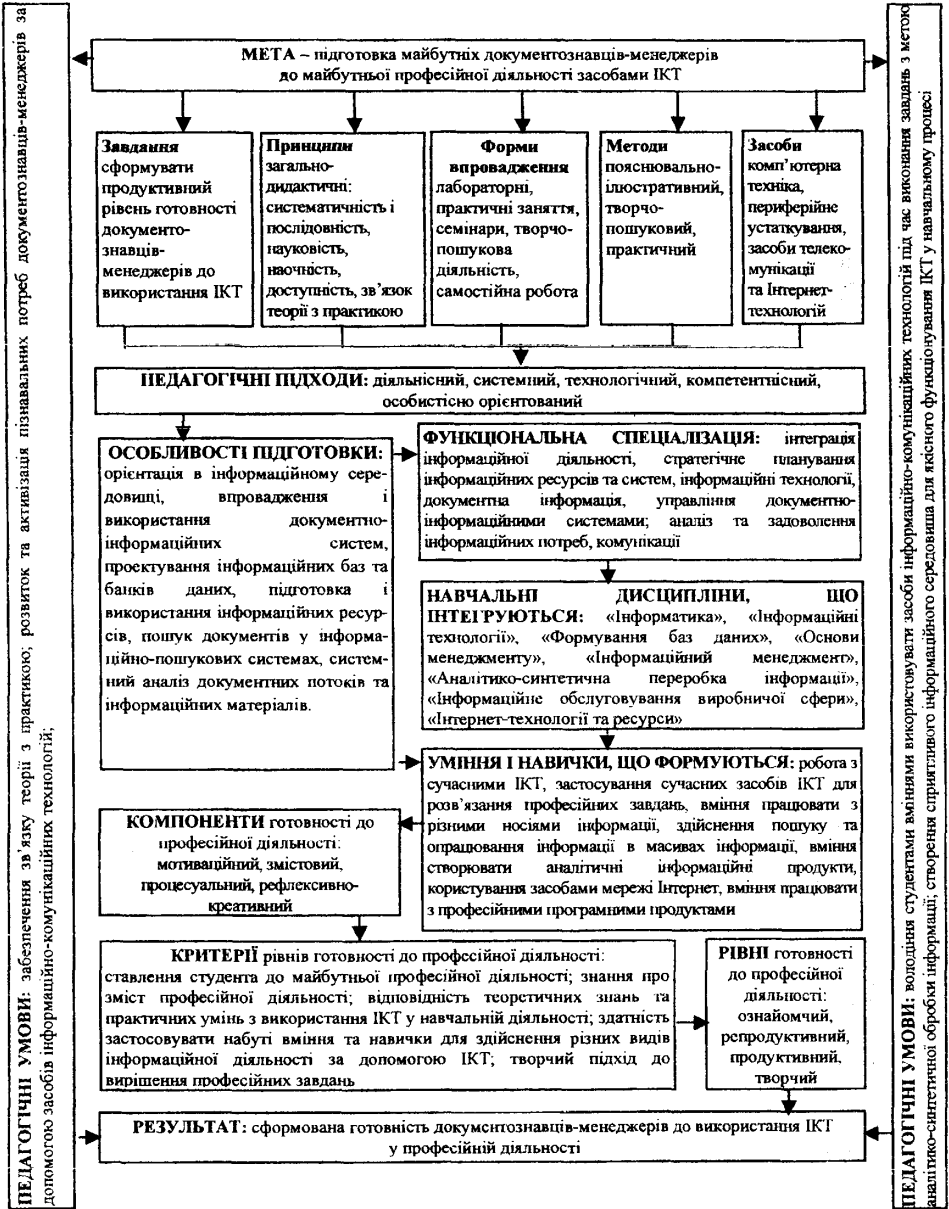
ПЕДАГОГІЧНІ УМОВИ: забезпечення зв'язку теорії з практикою; розвиток та активізація пізнавальних потреб документознавців-менеджерів за допомогою засобів інформаційно-комунікаційних технологій;

МЕТА – підготовка майбутніх документознавців-менеджерів до майбутньої професійної діяльності засобами ІКТ

Завдання сформувати продуктивний рівень готовності документознавців-менеджерів до використання ІКТ

Принципи загально-дидактичні: систематичність і послідовність, науковість, наочність, доступність, зв'язок теорії з практикою

Форми впровадження лабораторні, практичні заняття, семінари, творчо-пошукова діяльність, самостійна робота

Методи пояснювально-ілюстративний, творчо-пошуковий, практичний

Засоби комп'ютерна техніка, периферійне устаткування, засоби телекомунікації та Інтернет-технологій

ПЕДАГОГІЧНІ ПІДХОДИ: діяльнісний, системний, технологічний, компетентнісний, особистісно орієнтований

ОСОБЛИВОСТІ ПІДГОТОВКИ: орієнтація в інформаційному середовищі, впровадження і використання документно-інформаційних систем, проектування інформаційних баз та банків даних, підготовка і використання інформаційних ресурсів, пошук документів у інформаційно-пошукових системах, системний аналіз документних потоків та інформаційних матеріалів.

ФУНКЦІОНАЛЬНА СПЕЦІАЛІЗАЦІЯ: інтеграція інформаційної діяльності, стратегічне планування інформаційних ресурсів та систем, інформаційні технології, документна інформація, управління документно-інформаційними системами; аналіз та задоволення інформаційних потреб, комунікації

НАВЧАЛЬНІ ДИСЦИПЛІНИ, ЩО ІНТЕГРУЮТЬСЯ: «Інформатика», «Інформаційні технології», «Формування баз даних», «Основи менеджменту», «Інформаційний менеджмент», «Аналітико-синтетична переробка інформації», «Інформаційне обслуговування виробничої сфери», «Інтернет-технології та ресурси»

УМІННЯ І НАВИЧКИ, ЩО ФОРМУЮТЬСЯ: робота з сучасними ІКТ, застосування сучасних засобів ІКТ для розв'язання професійних завдань, вміння працювати з різними носіями інформації, здійснення пошуку та опрацювання інформації в масивах інформації, вміння створювати аналітичні інформаційні продукти, користування засобами мережі Інтернет, вміння працювати з професійними програмними продуктами

КОМПОНЕНТИ готовності до професійної діяльності: мотиваційний, змістовий, процесуальний, рефлексивно-креативний

КРИТЕРІЇ рівнів готовності до професійної діяльності: ставлення студента до майбутньої професійної діяльності; знання про зміст професійної діяльності; відповідність теоретичних знань та практичних умінь з використання ІКТ у навчальній діяльності; здатність застосовувати набуті вміння та навички для здійснення різних видів інформаційної діяльності за допомогою ІКТ; творчий підхід до вирішення професійних завдань

РІВНІ готовності до професійної діяльності: ознайомчий, репродуктивний, продуктивний, творчий

РЕЗУЛЬТАТ: сформована готовність документознавців-менеджерів до використання ІКТ у професійній діяльності

ПЕДАГОГІЧНІ УМОВИ: володіння студентами вміннями використовувати засоби інформаційно-комунікаційних технологій під час виконання завдань з метою аналітико-синтетичної обробки інформації; створення сприятливого інформаційного середовища для якісного функціонування ІКТ у навчальному процесі